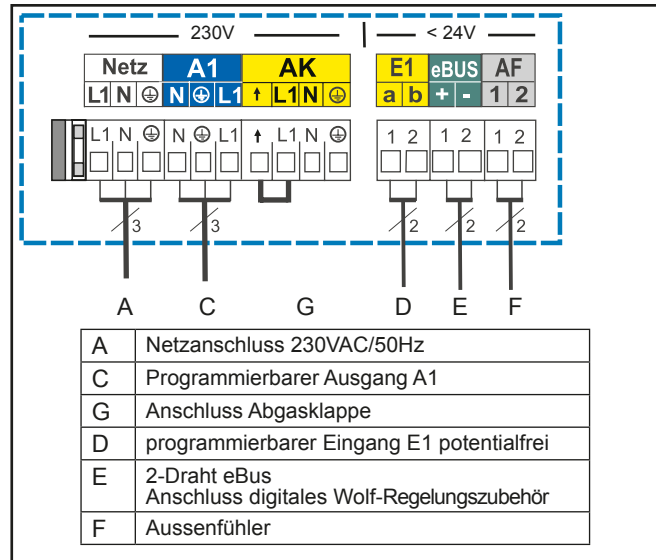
230V

< 24V

Netz
L1 N ⏚

A1
N ⏚ L1

AK
↑ L1 N ⏚

E1
a b

eBUS
+ -

AF
1 2

L1 N ⏚ N ⏚ L1 ↑ L1 N ⏚

1 2 1 2 1 2

3 3 2 2 2

A C G D E F

| | |
|---|---|
| A | Netzanschluss 230VAC/50Hz |
| C | Programmierbarer Ausgang A1 |
| G | Anschluss Abgasklappe |
| D | programmierbarer Eingang E1 potentialfrei |
| E | 2-Draht eBus<br>Anschluss digitales Wolf-Regelungszubehör |
| F | Aussenfühler |